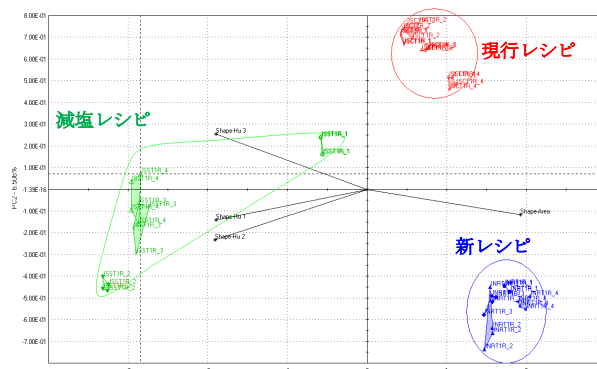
8.00E-01
7.00E-01
6.00E-01
5.00E-01
4.00E-01
3.00E-01
2.00E-01
1.00E-01
-1.39E-16
-1.00E-01
-2.00E-01
-3.00E-01
-4.00E-01
-5.00E-01
-6.00E-01
-7.00E-01

現行レシピ

減塩レシピ

新レシピ

Shape Hu 3
Shape Hu 1
Shape Hu 2
Shape Area

ISST1R_1
ISST1R_5
ISST1R_6
ISST1R_4
ISST1R_3
ISST1R_2

ISCT1R_2
ISCT1R_1
ISCT1R_3
ISCT1R_4

NRT1R_3
NRT1R_1
NRT1R_4
NRT1R_5
NRT1R_2

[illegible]